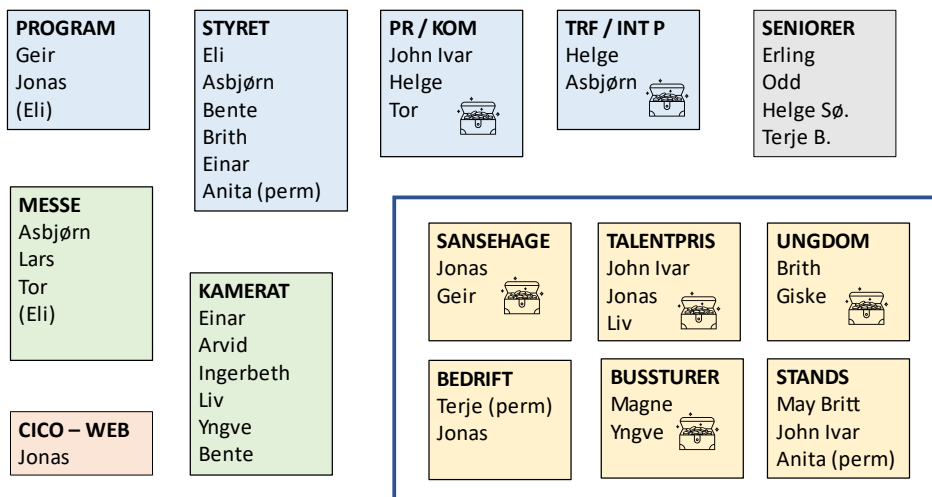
PROGRAM
Geir
Jonas
(Eli)

STYRET
Eli
Asbjørn
Bente
Brith
Einar
Anita (perm)

PR / KOM
John Ivar
Helge
Tor

TRF / INT P
Helge
Asbjørn

SENIORER
Erling
Odd
Helge Sø.
Terje B.

MESSE
Asbjørn
Lars
Tor
(Eli)

KAMERAT
Einar
Arvid
Ingerbeth
Liv
Yngve
Bente

CICO – WEB
Jonas

SANSEHAGE
Jonas
Geir

TALENTPRIS
John Ivar
Jonas
Liv

UNGDOM
Brith
Giske

BEDRIFT
Terje (perm)
Jonas

BUSSTURER
Magne
Yngve

STANDS
May Britt
John Ivar
Anita (perm)